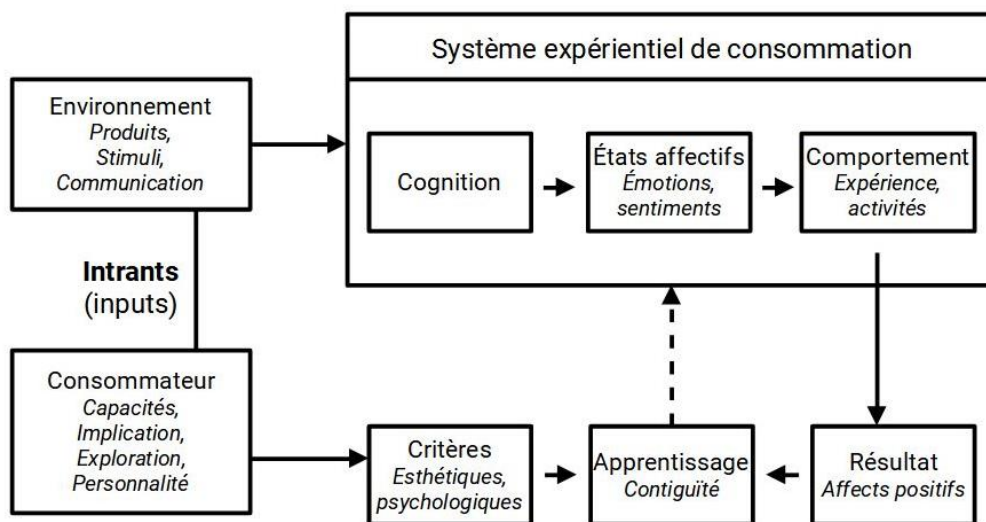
Système expérientiel de consommation

Environnement
*Produits, Stimuli, Communication*

Cognition

États affectifs
*Émotions, sentiments*

Comportement
*Expérience, activités*

**Intrants** (inputs)

Consommateur
*Capacités, Implication, Exploration, Personnalité*

Critères
*Esthétiques, psychologiques*

Apprentissage
*Contiguïté*

Résultat
*Affects positifs*